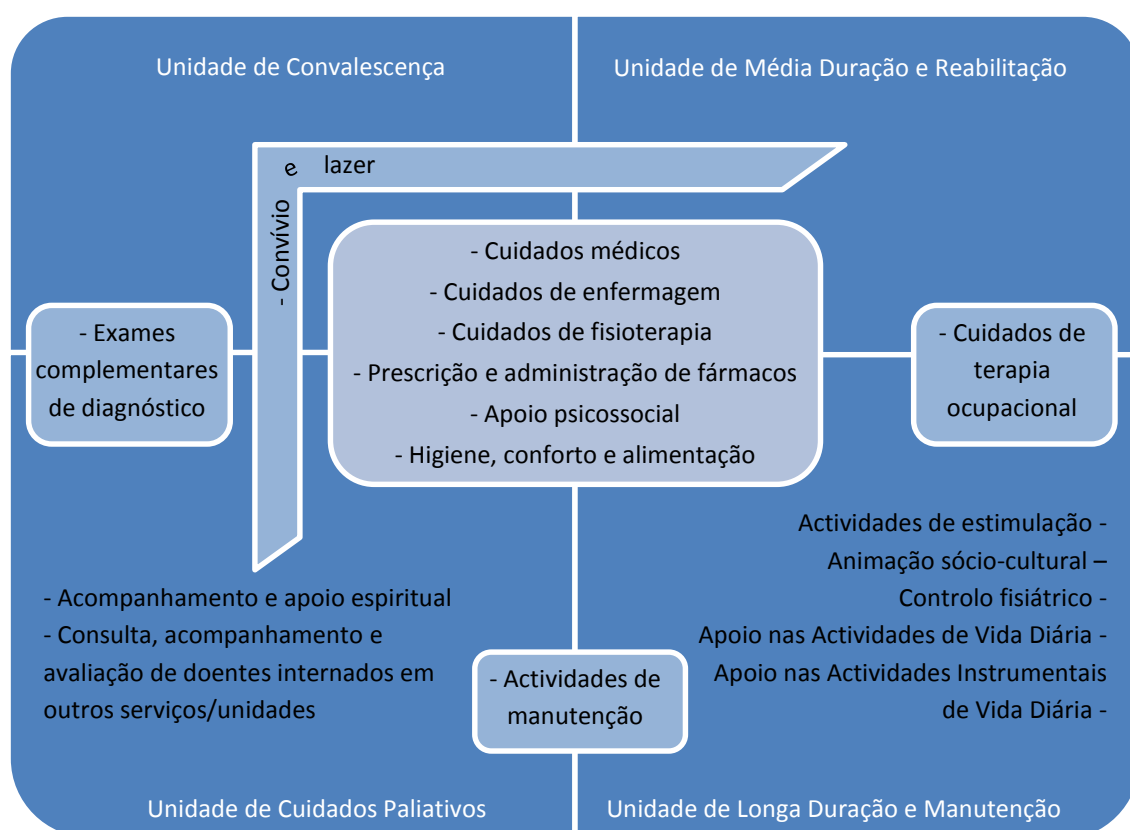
Unidade de Convalescença

Unidade de Média Duração e Reabilitação

- Convívio e lazer

- Cuidados médicos
- Cuidados de enfermagem
- Cuidados de fisioterapia
- Prescrição e administração de fármacos
- Apoio psicossocial
- Higiene, conforto e alimentação

- Exames complementares de diagnóstico

- Cuidados de terapia ocupacional

Actividades de estimulação -
Animação sócio-cultural –
Controlo fisiátrico -
Apoio nas Actividades de Vida Diária -
Apoio nas Actividades Instrumentais de Vida Diária -

- Acompanhamento e apoio espiritual
- Consulta, acompanhamento e avaliação de doentes internados em outros serviços/unidades

- Actividades de manutenção

Unidade de Cuidados Paliativos

Unidade de Longa Duração e Manutenção